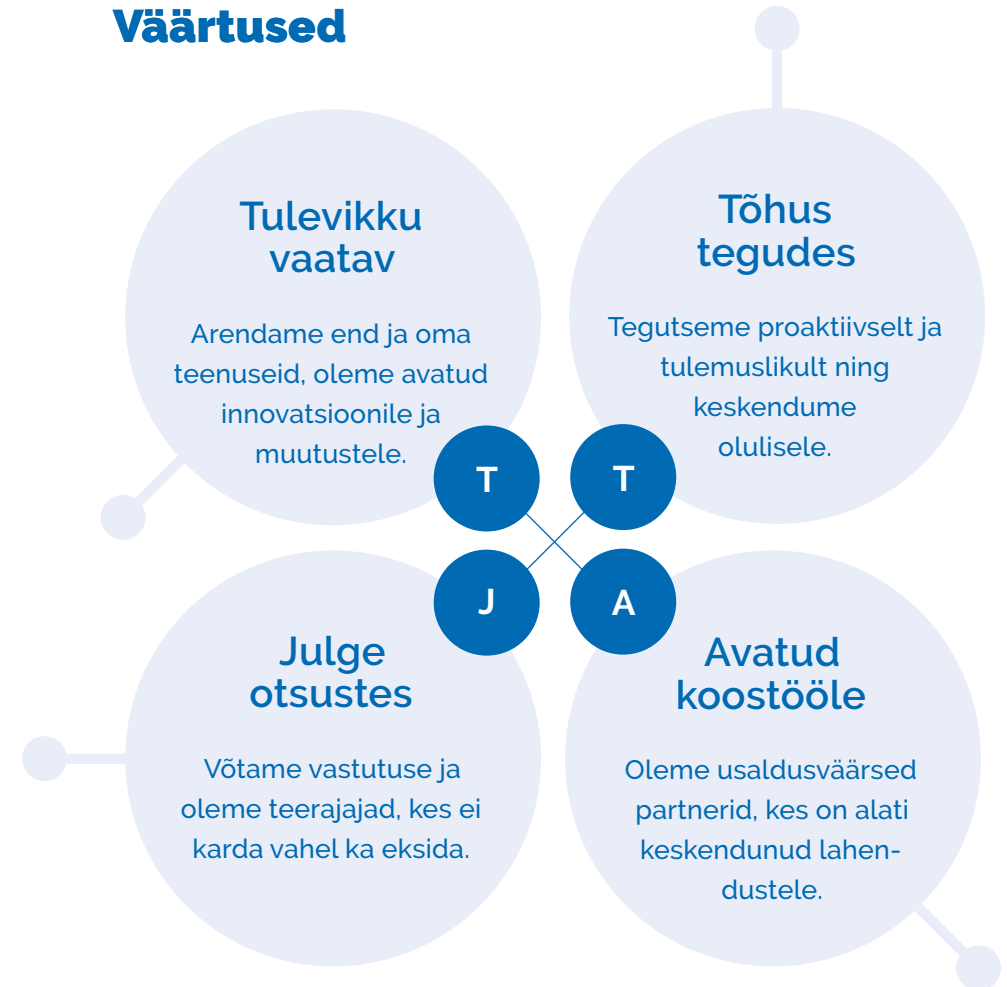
Väärtused

Tulevikku vaatav

Arendame end ja oma teenuseid, oleme avatud innovatsioonile ja muutustele.

Tõhus tegudes

Tegutseme proaktiivselt ja tulemuslikult ning keskendume olulisele.

T

T

J

A

Julge otsustes

Võtame vastutuse ja oleme teerajajad, kes ei karda vahel ka eksida.

Avatud koostööle

Oleme usaldusväärsed partnerid, kes on alati keskendunud lahendustele.